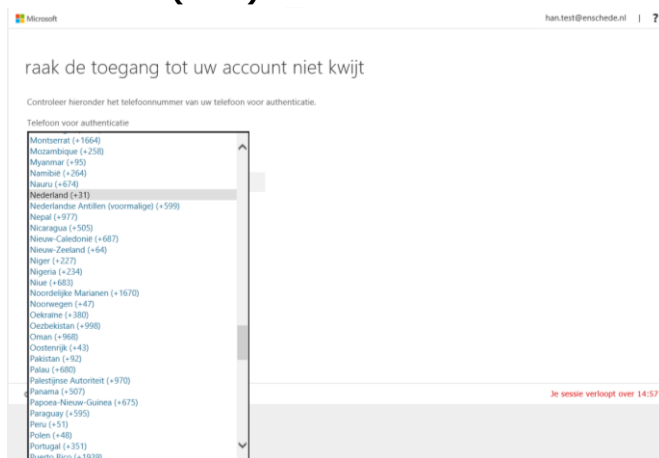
Microsoft

han.test@enschede.nl | ?

raak de toegang tot uw account niet kwijt

Controleer hieronder het telefoonnummer van uw telefoon voor authenticatie.

Telefoon voor authenticatie

Montserrat (+1664)
Mozambique (+258)
Myanmar (+95)
Namibië (+264)
Nauru (+674)
Nederland (+31)
Nederlandse Antillen (voormalige) (+599)
Nepal (+977)
Nicaragua (+505)
Nieuw-Caledonië (+687)
Nieuw-Zeeland (+64)
Niger (+227)
Nigeria (+234)
Niue (+683)
Noordelijke Marianen (+1670)
Noorwegen (+47)
Oekraïne (+380)
Oezbekistan (+998)
Oman (+968)
Oostenrijk (+43)
Pakistan (+92)
Palau (+680)
Palestijnse Autoriteit (+970)
Panama (+507)
Papoea-Nieuw-Guinea (+675)
Paraguay (+595)
Peru (+51)
Polen (+48)
Portugal (+351)
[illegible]

Je sessie verloopt over 14:57